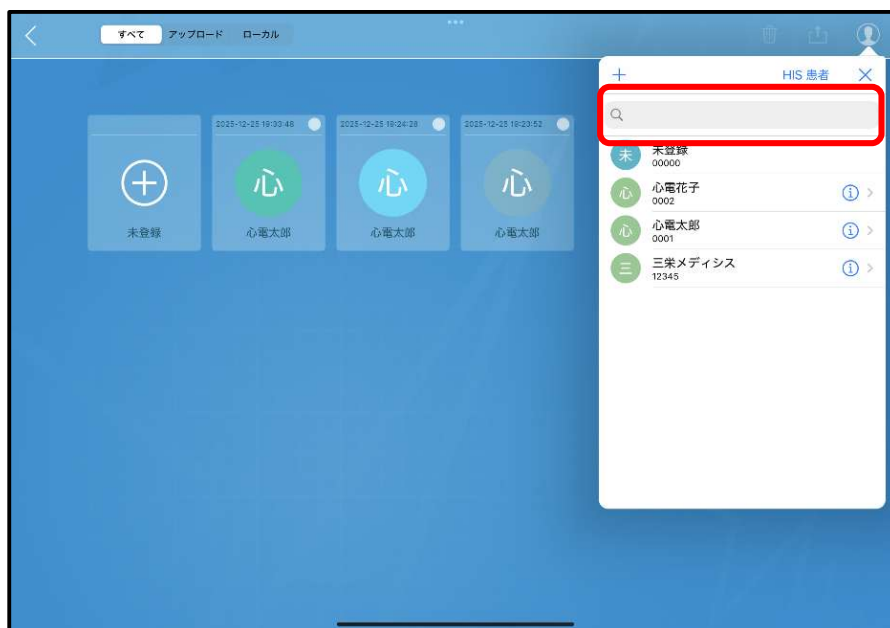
すべて アップロード ローカル

2025-12-25 19:33:48
2025-12-25 19:24:28
2025-12-25 19:23:52

未登録
心 心電太郎
心 心電太郎
心 心電太郎

HIS 患者

未 未登録
00000
心 心電花子
0002
心 心電太郎
0001
三 三栄メディシス
12345